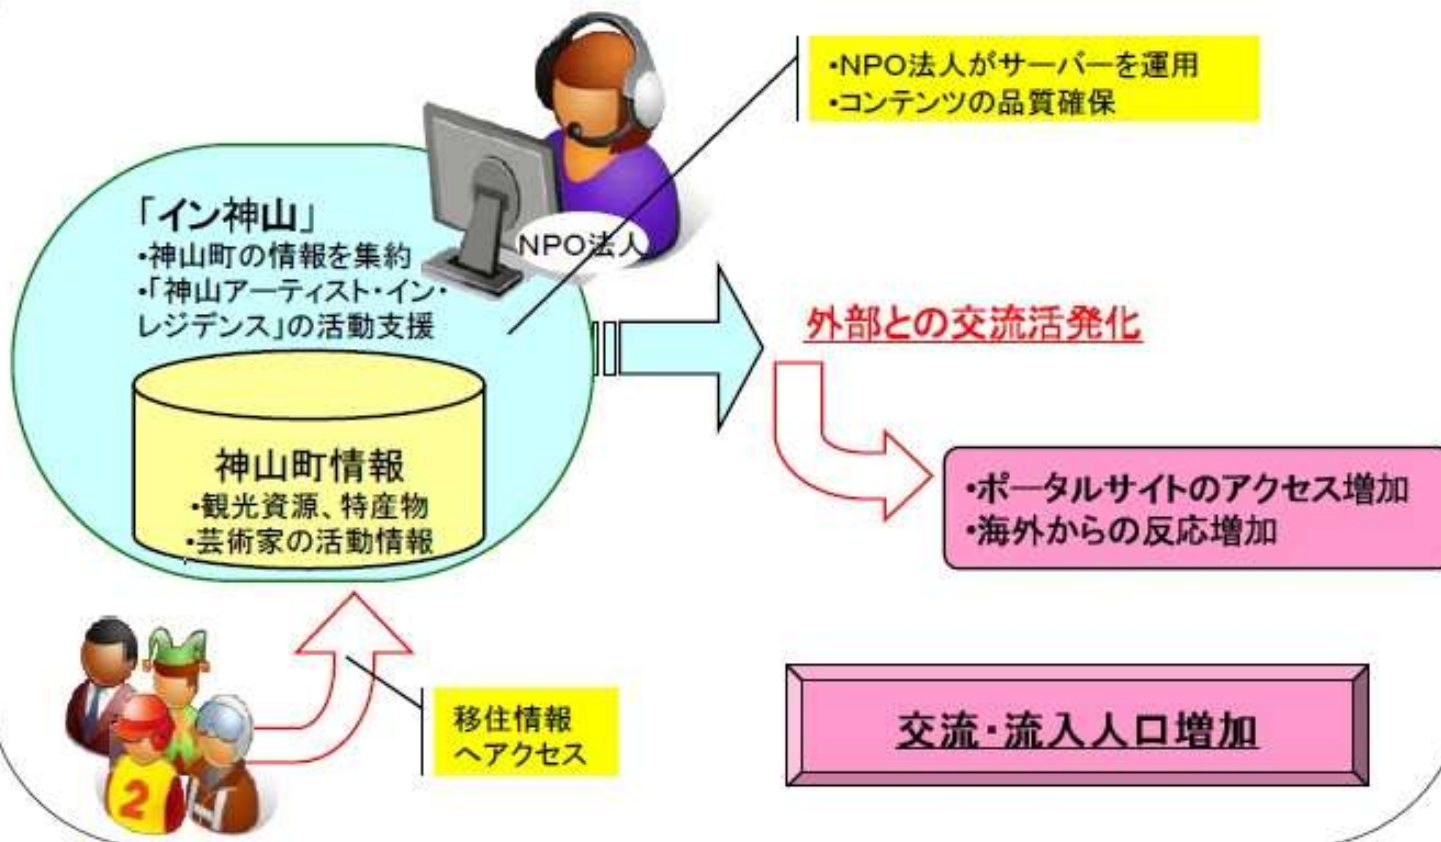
・NPO法人がサーバーを運用
・コンテンツの品質確保

「イン神山」
・神山町の情報を集約
・「神山アーティスト・イン・レジデンス」の活動支援

NPO法人

神山町情報
・観光資源、特産物
・芸術家の活動情報

外部との交流活発化

・ポータルサイトのアクセス増加
・海外からの反応増加

2

移住情報へアクセス

交流・流入人口増加